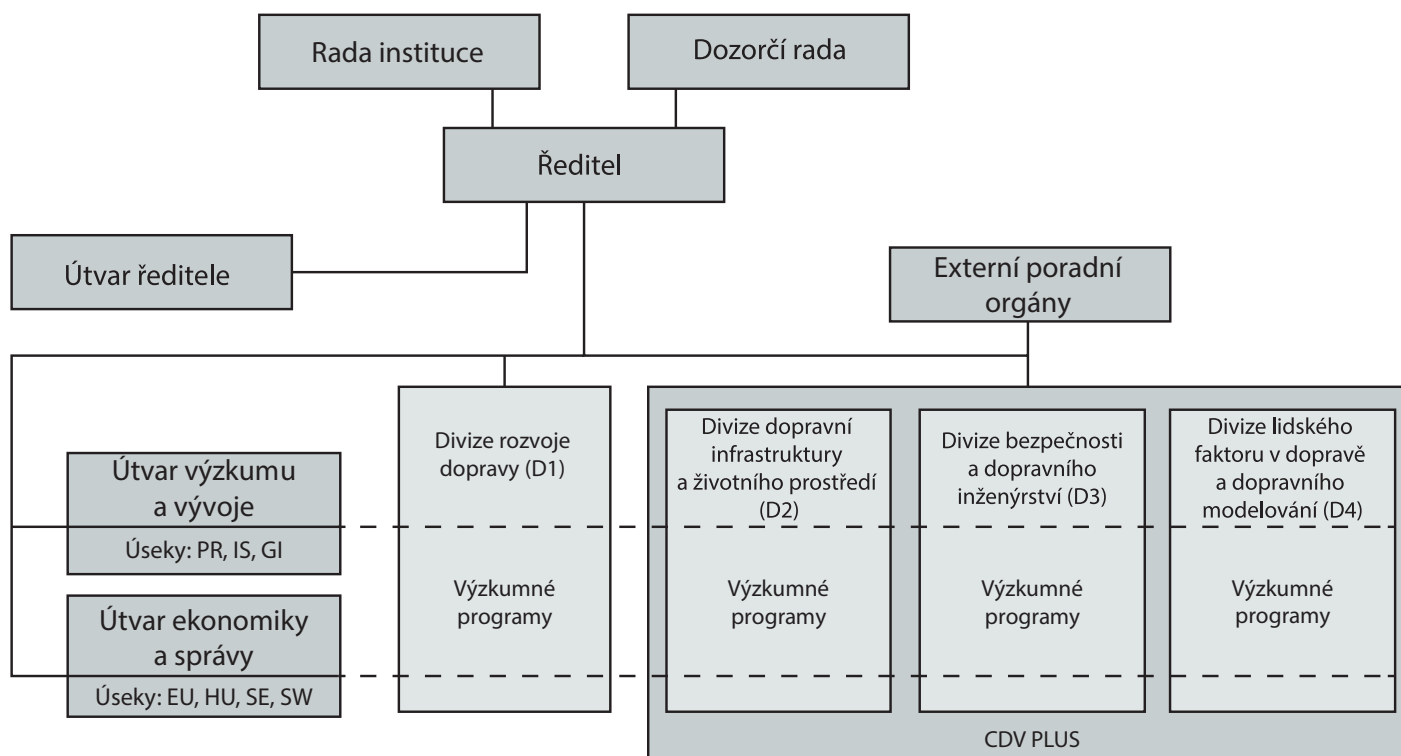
Rada instituce

Dozorčí rada

Ředitel

Útvar ředitele

Externí poradní orgány

Útvar výzkumu a vývoje

Úseky: PR, IS, GI

Útvar ekonomiky a správy

Úseky: EU, HU, SE, SW

Divize rozvoje dopravy (D1)

Výzkumné programy

Divize dopravní infrastruktury a životního prostředí (D2)

Výzkumné programy

Divize bezpečnosti a dopravního inženýrství (D3)

Výzkumné programy

Divize lidského faktoru v dopravě a dopravního modelování (D4)

Výzkumné programy

CDV PLUS